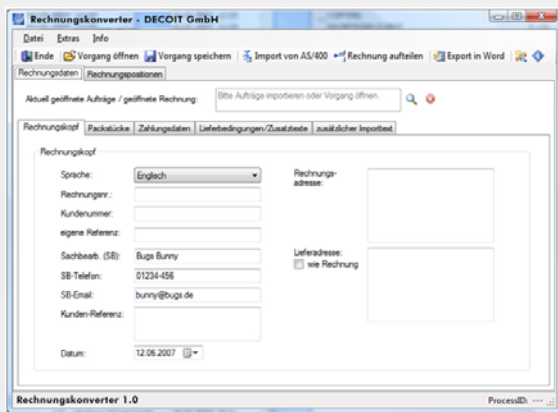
Rechnungskonverter - DECOIT GmbH

Datei Extras Info

Ende | Vorgang öffnen | Vorgang speichern | Import von AS/400 | Rechnung aufteilen | Export in Word

Rechnungsdaten | Rechnungspositionen

Aktuell geöffnete Aufträge / geöffnete Rechnung: Bitte Aufträge importieren oder Vorgang öffnen.

Rechnungskopf | Packstücke | Zahlungsdaten | Lieferbedingungen/Zusatztexte | zusätzlicher Importtext

Rechnungskopf

Sprache: Englisch

Rechnungsnr.:

Kundenummer:

eigene Referenz:

Sachbearb. (SB): Bugs Bunny

SB-Telefon: 01234-456

SB-Email: bunny@bugs.de

Kunden-Referenz:

Datum: 12.06.2007

Rechnungsadresse:

Lieferadresse:
wie Rechnung

Rechnungskonverter 1.0

ProcessID: ---